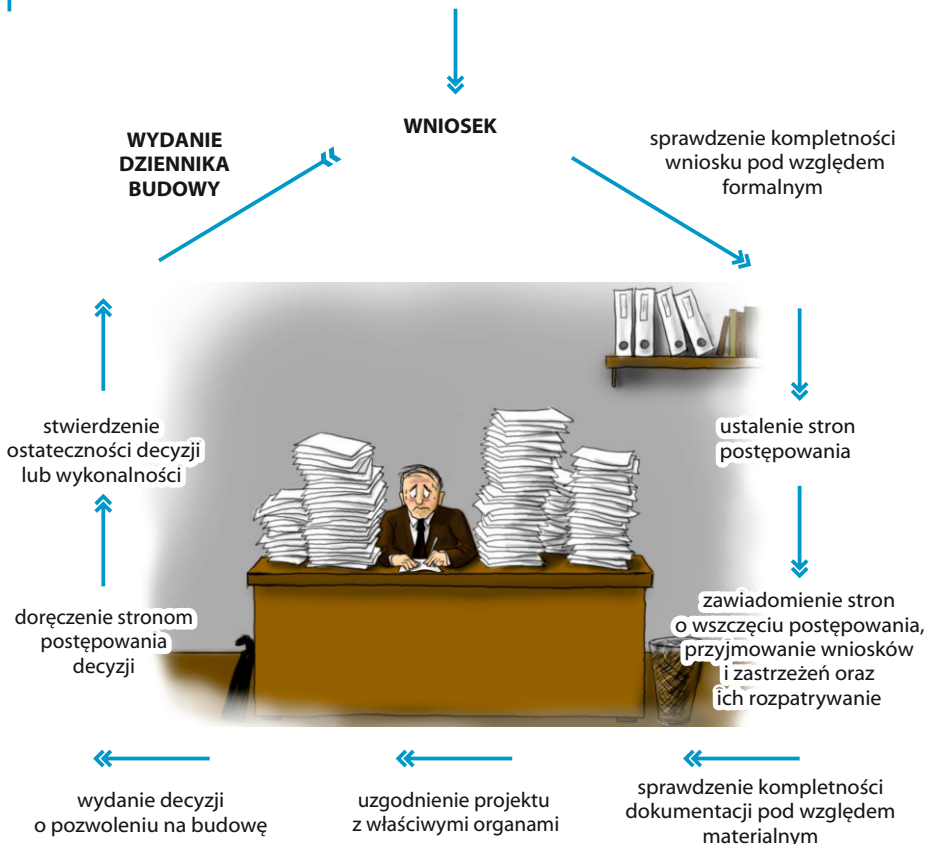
WNIOSEK

sprawdzenie kompletności wniosku pod względem formalnym

ustalenie stron postępowania

zawiadomienie stron o wszczęciu postępowania, przyjmowanie wniosków i zastrzeżeń oraz ich rozpatrywanie

sprawdzenie kompletności dokumentacji pod względem materialnym

uzgodnienie projektu z właściwymi organami

wydanie decyzji o pozwoleniu na budowę

doręczenie stronom postępowania decyzji

stwierdzenie ostateczności decyzji lub wykonalności

WYDANIE DZIENNIKA BUDOWY